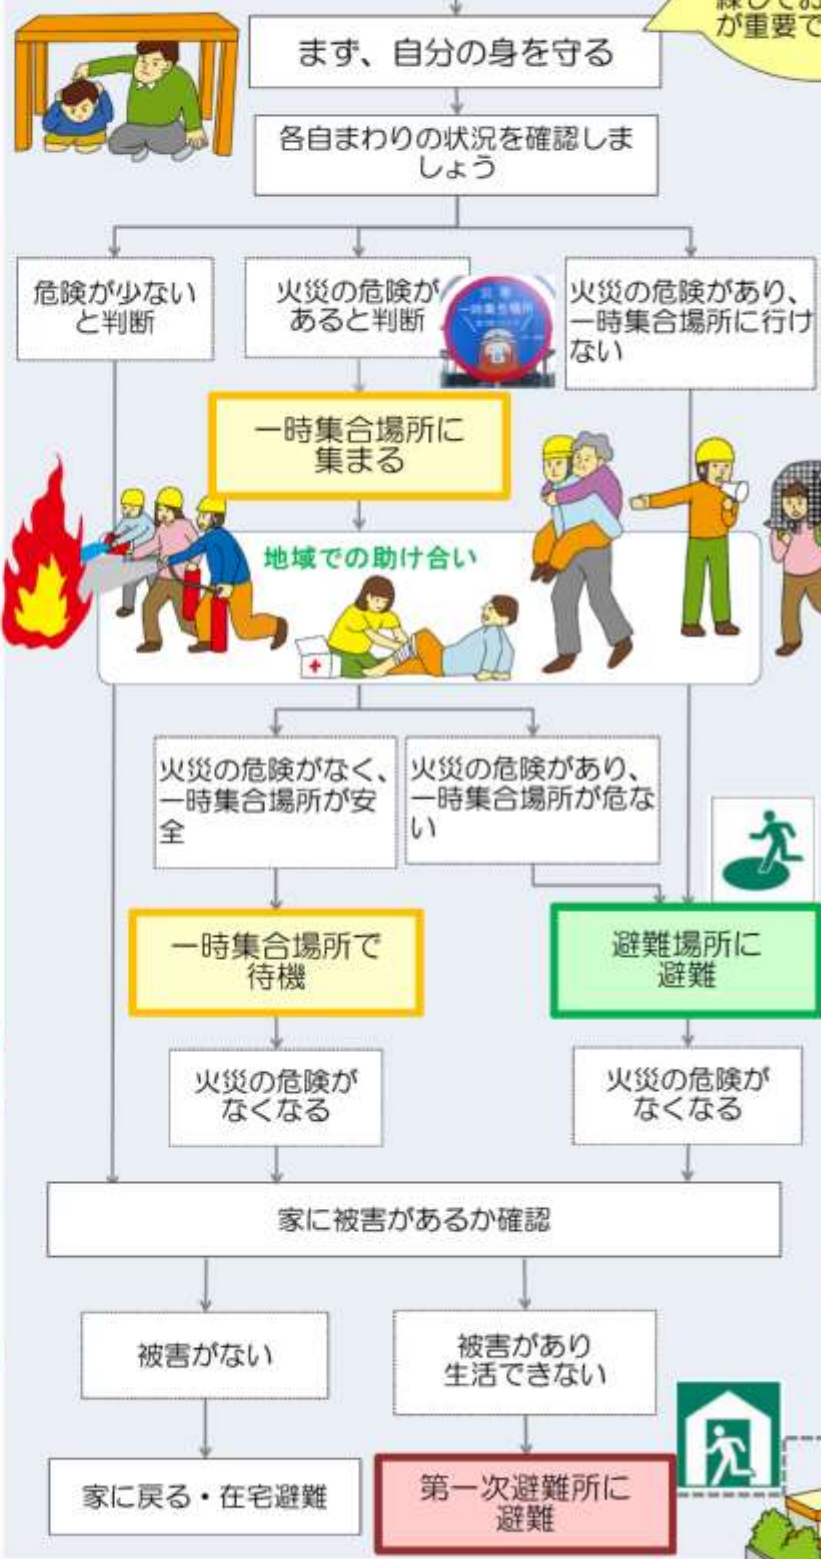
練しておくことが重要で

まず、自分の身を守る

各自まわりの状況を確認しましょう

危険が少ないと判断

火災の危険があると判断

火災の危険があり、一時集合場所に行けない

一時集合場所に集まる

地域での助け合い

火災の危険がなく、一時集合場所が安全

火災の危険があり、一時集合場所が危ない

一時集合場所で待機

避難場所に避難

火災の危険がなくなる

火災の危険がなくなる

家に被害があるか確認

被害がない

被害があり生活できない

家に戻る・在宅避難

第一次避難所に避難